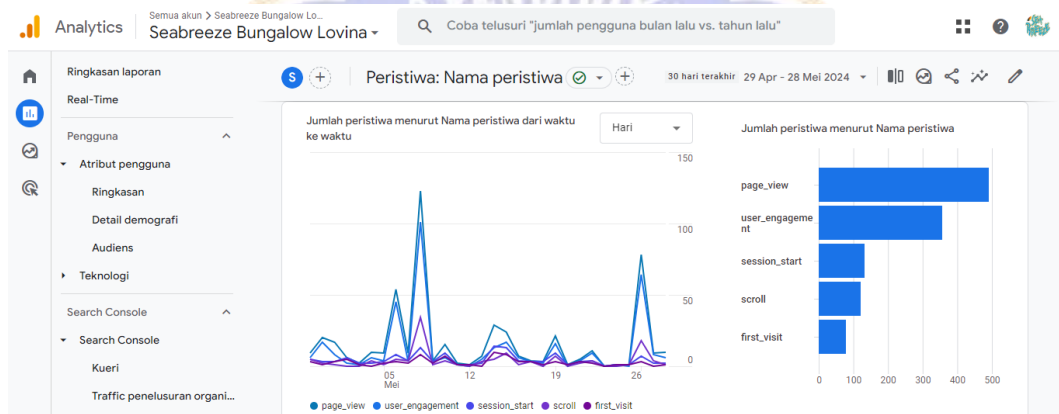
Analytics

Semua akun > Seabreeze Bungalow Lo...
Seabreeze Bungalow Lovina

Coba telusuri "jumlah pengguna bulan lalu vs. tahun lalu"

Ringkasan laporan
Real-Time
Pengguna
Atribut pengguna
Ringkasan
Detail demografi
Audiens
Teknologi
Search Console
Search Console
Kueri
Traffic penelusuran organi...

S
Peristiwa: Nama peristiwa
30 hari terakhir 29 Apr - 28 Mei 2024

Jumlah peristiwa menurut Nama peristiwa dari waktu ke waktu
Hari

150
100
50
0
05 Mei
12
19
26

page_view
user_engagement
session_start
scroll
first_visit

Jumlah peristiwa menurut Nama peristiwa

page_view
user_engagement
session_start
scroll
first_visit

0
100
200
300
400
500